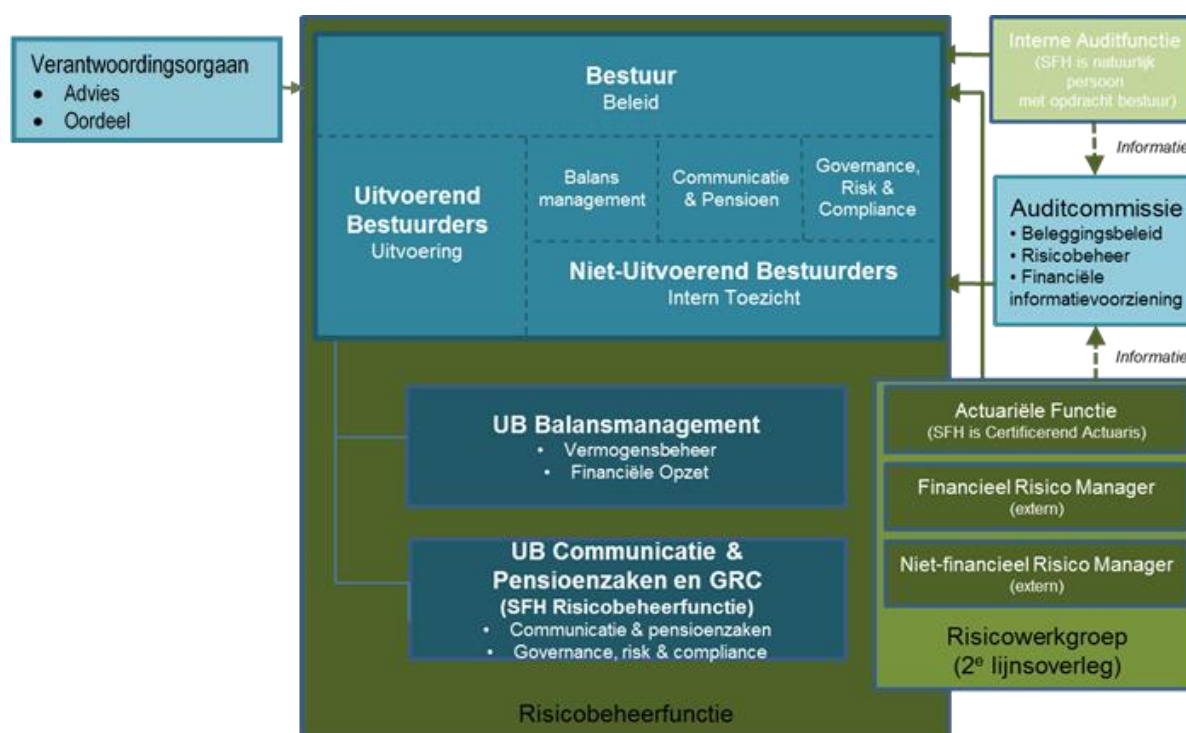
Verantwoordingsorgaan
- Advies
- Oordeel

Bestuur
Beleid

Uitvoerend Bestuurders
Uitvoering

Balans management

Communicatie & Pensioen

Governance, Risk & Compliance

Niet-Uitvoerend Bestuurders
Intern Toezicht

Interne Auditfunctie
(SFH is natuurlijk persoon met opdracht bestuur)

Informatie

Auditcommissie
- Beleggingsbeleid
- Risicobeheer
- Financiële informatievoorziening

Informatie

UB Balansmanagement
- Vermogensbeheer
- Financiële Opzet

UB Communicatie & Pensioenzaken en GRC
(SFH Risicobeheerfunctie)
- Communicatie & pensioenzaken
- Governance, risk & compliance

Actuariële Functie
(SFH is Certificerend Actuaris)

Financieel Risico Manager
(extern)

Niet-financieel Risico Manager
(extern)

Risicowerkgroep
(2$^{e}$ lijnsoverleg)

Risicobeheerfunctie